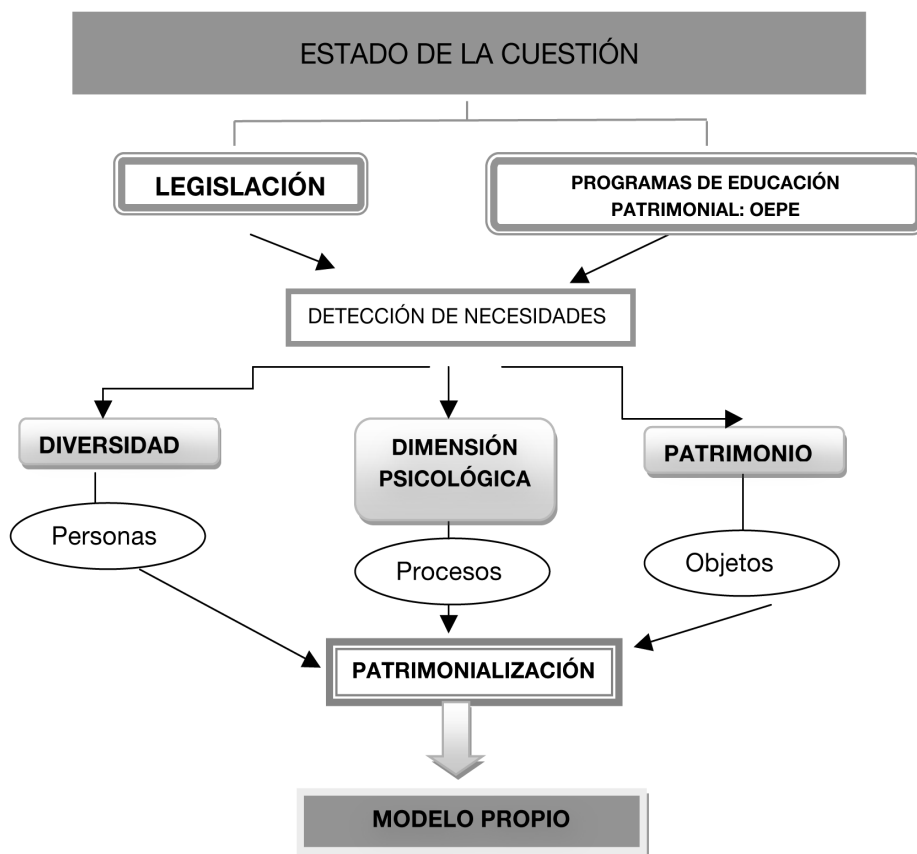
ESTADO DE LA CUESTIÓN

LEGISLACIÓN

PROGRAMAS DE EDUCACIÓN PATRIMONIAL: OEPE

DETECCIÓN DE NECESIDADES

DIVERSIDAD

DIMENSIÓN PSICOLÓGICA

PATRIMONIO

Personas

Procesos

Objetos

PATRIMONIALIZACIÓN

MODELO PROPIO